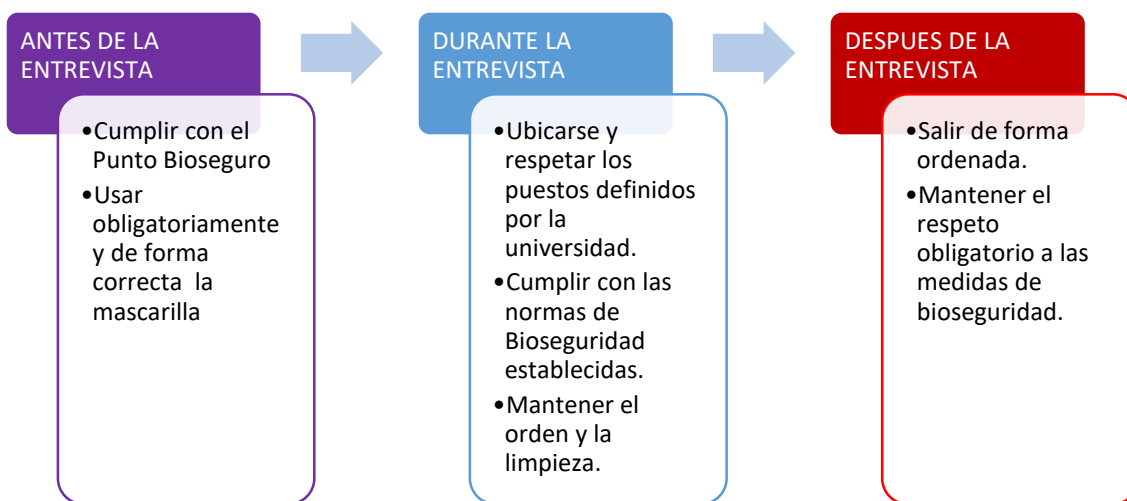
ANTES DE LA ENTREVISTA

•Cumplir con el Punto Bioseguro
•Usar obligatoriamente y de forma correcta la mascarilla

DURANTE LA ENTREVISTA

•Ubicarse y respetar los puestos definidos por la universidad.
•Cumplir con las normas de Bioseguridad establecidas.
•Mantener el orden y la limpieza.

DESPUES DE LA ENTREVISTA

•Salir de forma ordenada.
•Mantener el respeto obligatorio a las medidas de bioseguridad.